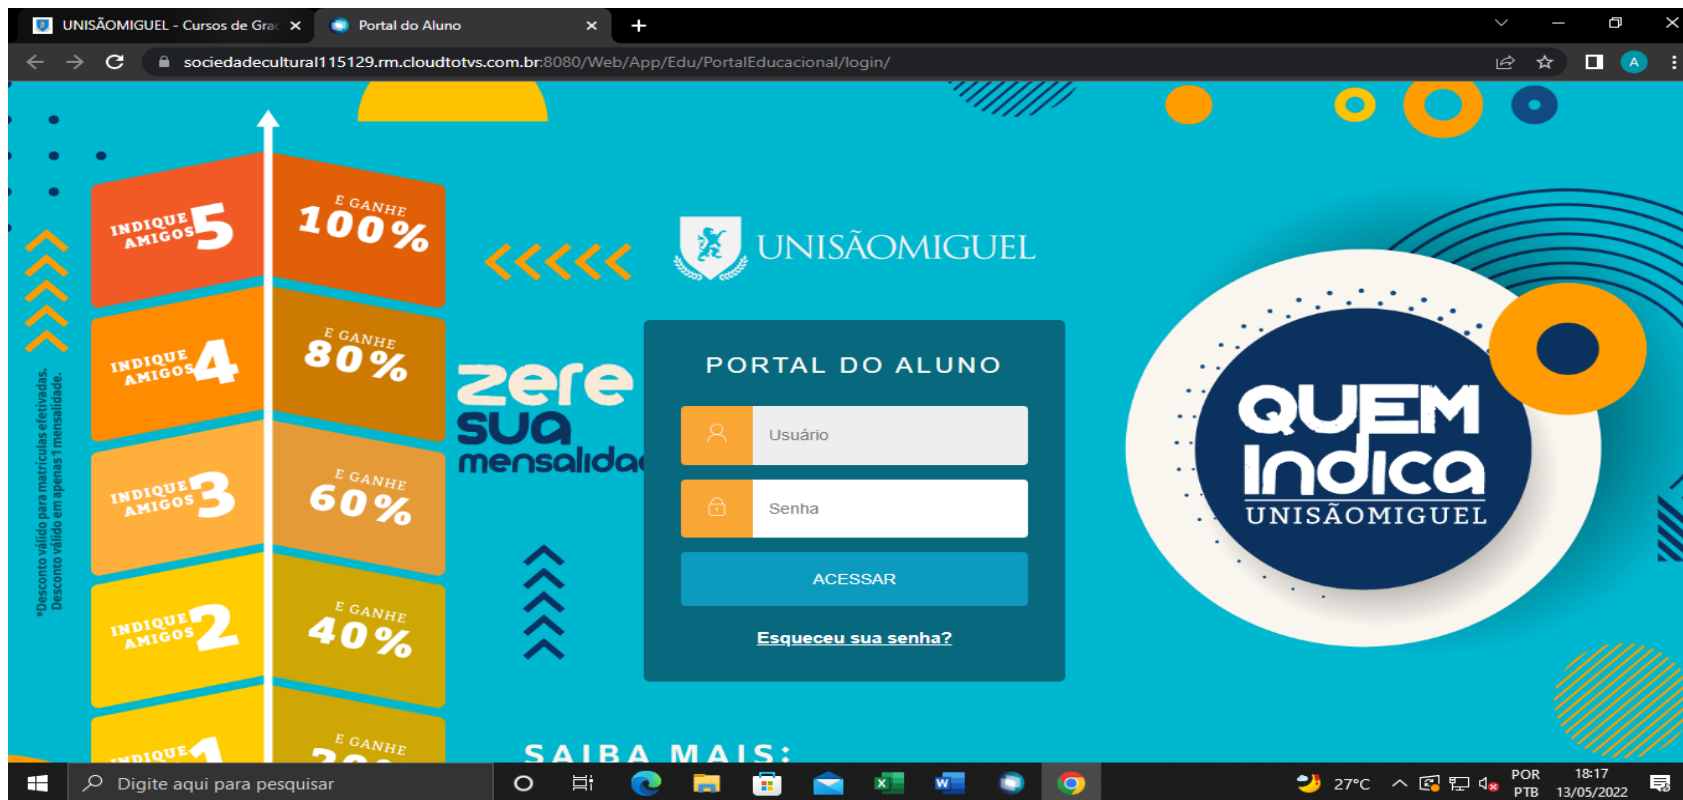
UNISÃOMIGUEL - Cursos de Gra
Portal do Aluno
sociedadecultural115129.rm.cloudtotvs.com.br:8080/Web/App/Edu/PortalEducacional/login/

*Desconto válido para matrículas efetivadas.
Desconto válido em apenas 1 mensalidade.

INDIQUE AMIGOS 5
E GANHE 100%
INDIQUE AMIGOS 4
E GANHE 80%
INDIQUE AMIGOS 3
E GANHE 60%
INDIQUE AMIGOS 2
E GANHE 40%
INDIQUE 1
E GANHE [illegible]

zere sua mensalida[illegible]

UNISÃOMIGUEL

PORTAL DO ALUNO
Usuário
Senha
ACESSAR
Esqueceu sua senha?

SAIBA MAIS:

QUEM Indica
UNISÃOMIGUEL

Digite aqui para pesquisar
27°C
POR PTB
18:17
13/05/2022